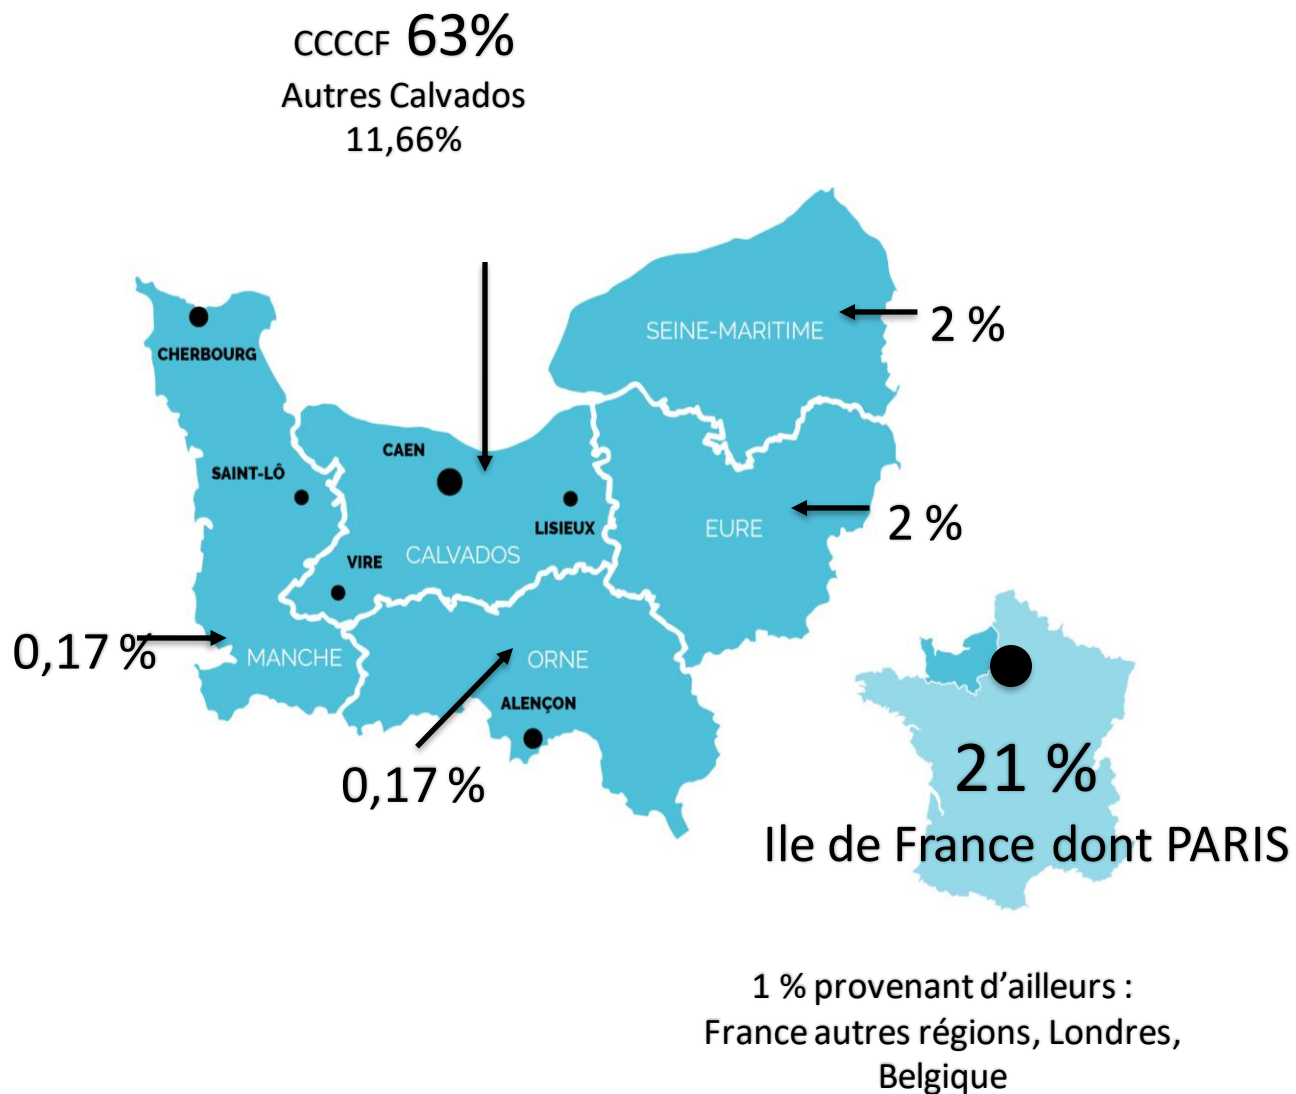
CCCCF 63%
Autres Calvados
11,66%

SEINE-MARITIME
2 %

CHERBOURG

CAEN

SAINT-LÔ

LISIEUX

EURE
2 %

VIRE
CALVADOS

0,17 %
MANCHE

ORNE

ALENÇON

0,17 %

21 %
Ile de France dont PARIS

1 % provenant d'ailleurs :
France autres régions, Londres,
Belgique